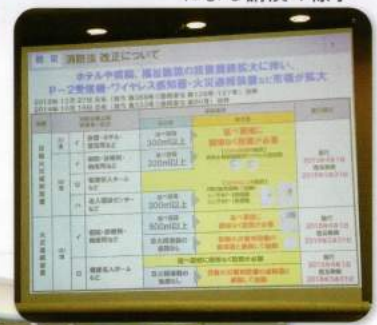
消防法 改正について

ホテルや病院、福祉施設の設置義務拡大に伴い、P-2受信機・ワイヤレス感知器・火災通報装置に市場が拡大

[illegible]

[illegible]

| | | | | | | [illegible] |
|---|---|---|---|---|---|---|
| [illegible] | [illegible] | イ | 旅館・ホテル・宿泊所など | 延べ面積 300㎡以上 | 延べ面積に関係なく設置が必要 | 施行 2015年4月1日 |
| | | | 病院・診療所・助産所など | 延べ面積 300㎡以上 | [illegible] | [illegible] |
| | | ハ | 老人デイサービスセンターなど | 延べ面積 300㎡以上 | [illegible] | |
| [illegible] | | イ | 病院・診療所・助産所など | 延べ面積 500㎡以上 | 延べ面積に関係なく設置が必要 | 施行 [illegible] |
| | | ロ | 老人短期入所施設など | 延べ面積に関係なく設置が必要 | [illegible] | 施行 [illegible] |